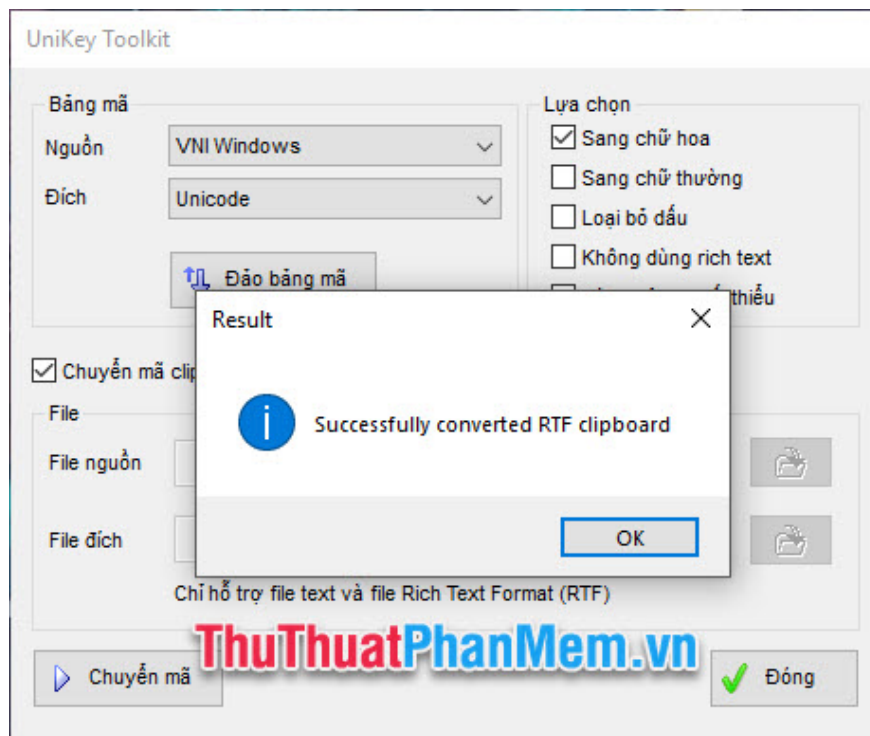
UniKey Toolkit

Bảng mã
Nguồn VNI Windows
Đích Unicode
Đảo bảng mã

Lựa chọn
Sang chữ hoa
Sang chữ thường
Loại bỏ dấu
Không dùng rich text
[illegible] thiếu

Chuyển mã clip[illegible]

File
File nguồn
File đích
Chỉ hỗ trợ file text và file Rich Text Format (RTF)

Result
Successfully converted RTF clipboard
OK

ThuThuatPhanMem.vn

Chuyển mã
Đóng